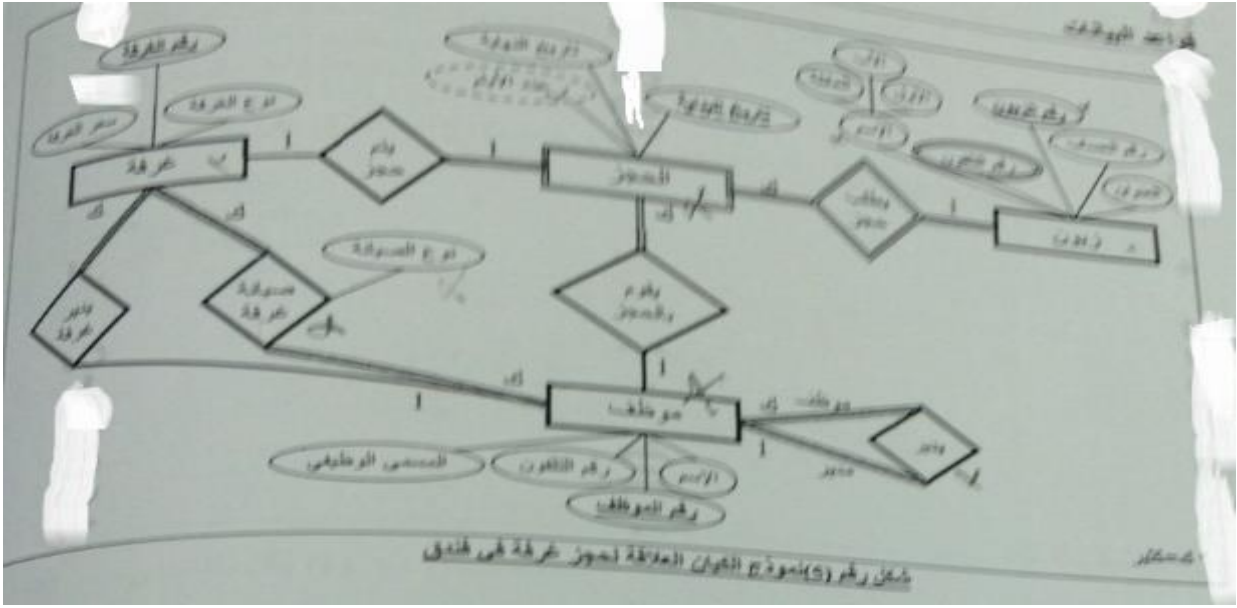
قواعد البيانات

رقم الغرفة
نوع الغرفة
سعر الغرفة
غرفة
1
يتم حجز
1
تاريخ الحجز
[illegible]
تاريخ المغادرة
الحجز
ك
يطلب حجز
1
نزيل
الأول
العائلة
الأب
الإسم
رقم الهاتف
رقم النزيل
رقم الجنسية
العنوان
ك
ك
تدير غرفة
صيانة غرفة
نوع الصيانة
يقوم بالحجز
1
ك
1
موظف
موظف
يدير
مدير
1
المسمى الوظيفي
رقم التلفون
الإسم
رقم الموظف

شكل رقم (٥) نموذج الكيان العلاقة لحجز غرفة في فندق